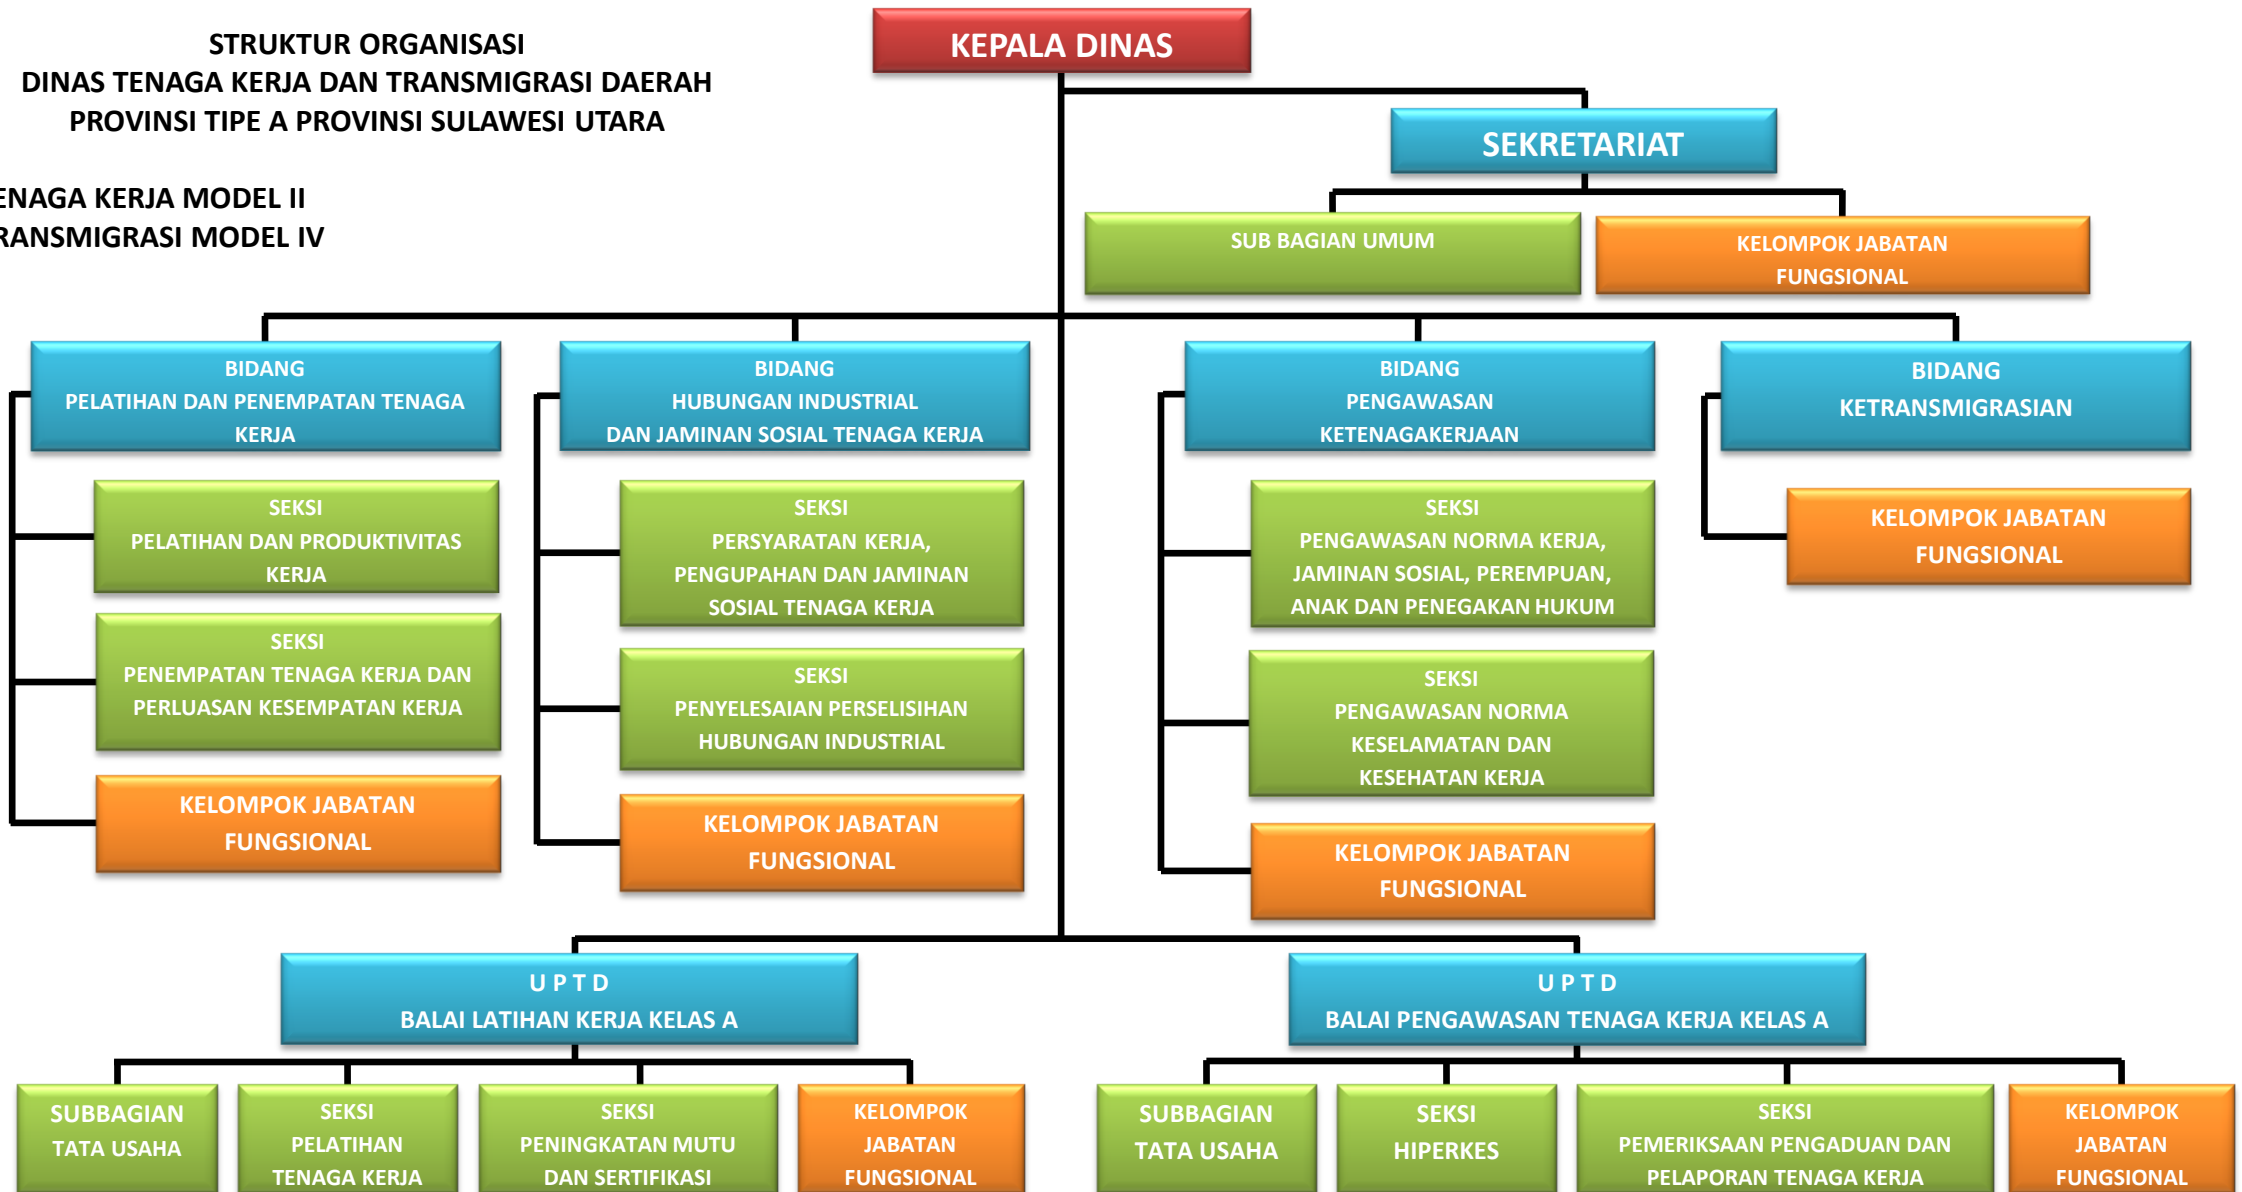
STRUKTUR ORGANISASI
DINAS TENAGA KERJA DAN TRANSMIGRASI DAERAH
PROVINSI TIPE A PROVINSI SULAWESI UTARA

ENAGA KERJA MODEL II
RANSMIGRASI MODEL IV

KEPALA DINAS

SEKRETARIAT

SUB BAGIAN UMUM

KELOMPOK JABATAN FUNGSIONAL

BIDANG
PELATIHAN DAN PENEMPATAN TENAGA KERJA

SEKSI
PELATIHAN DAN PRODUKTIVITAS KERJA

SEKSI
PENEMPATAN TENAGA KERJA DAN PERLUASAN KESEMPATAN KERJA

KELOMPOK JABATAN FUNGSIONAL

BIDANG
HUBUNGAN INDUSTRIAL
DAN JAMINAN SOSIAL TENAGA KERJA

SEKSI
PERSYARATAN KERJA, PENGUPAHAN DAN JAMINAN SOSIAL TENAGA KERJA

SEKSI
PENYELESAIAN PERSELISIHAN HUBUNGAN INDUSTRIAL

KELOMPOK JABATAN FUNGSIONAL

BIDANG
PENGAWASAN
KETENAGAKERJAAN

SEKSI
PENGAWASAN NORMA KERJA, JAMINAN SOSIAL, PEREMPUAN, ANAK DAN PENEGAKAN HUKUM

SEKSI
PENGAWASAN NORMA KESELAMATAN DAN KESEHATAN KERJA

KELOMPOK JABATAN FUNGSIONAL

BIDANG
KETRANSMIGRASIAN

KELOMPOK JABATAN FUNGSIONAL

U P T D
BALAI LATIHAN KERJA KELAS A

SUBBAGIAN TATA USAHA

SEKSI PELATIHAN TENAGA KERJA

SEKSI PENINGKATAN MUTU DAN SERTIFIKASI

KELOMPOK JABATAN FUNGSIONAL

U P T D
BALAI PENGAWASAN TENAGA KERJA KELAS A

SUBBAGIAN TATA USAHA

SEKSI HIPERKES

SEKSI PEMERIKSAAN PENGADUAN DAN PELAPORAN TENAGA KERJA

KELOMPOK JABATAN FUNGSIONAL